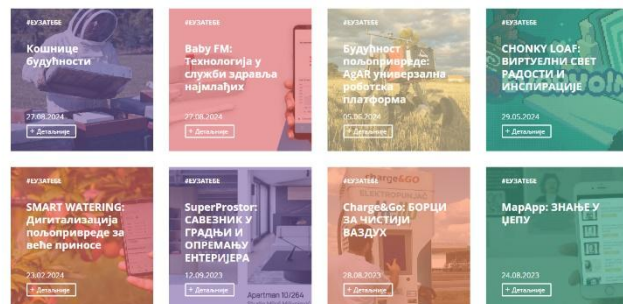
#ЕУЗАТЕБЕ
Кошнице будућности
27.08.2024
+ Детаљније

#ЕУЗАТЕБЕ
Baby FM: Технологија у служби здравља најмлађих
27.08.2024
+ Детаљније

#ЕУЗАТЕБЕ
Будућност пољопривреде: AgAR универзална роботска платформа
05.06.2024
+ Детаљније

#ЕУЗАТЕБЕ
CHONKY LOAF: ВИРТУЕЛНИ СВЕТ РАДОСТИ И ИНСПИРАЦИЈЕ
29.05.2024
+ Детаљније

#ЕУЗАТЕБЕ
SMART WATERING: Дигитализација пољопривреде за веће приносе
23.02.2024
+ Детаљније

#ЕУЗАТЕБЕ
SuperProstor: САВЕЗНИК У ГРАДЊИ И ОПРЕМАЊУ ЕНТЕРИЈЕРА
12.09.2023
+ Детаљније

#ЕУЗАТЕБЕ
Charge&Go: БОРЦИ ЗА ЧИСТИЈИ ВАЗДУХ
28.08.2023
+ Детаљније

#ЕУЗАТЕБЕ
MapApp: ЗНАЊЕ У ЏЕПУ
24.08.2023
+ Детаљније